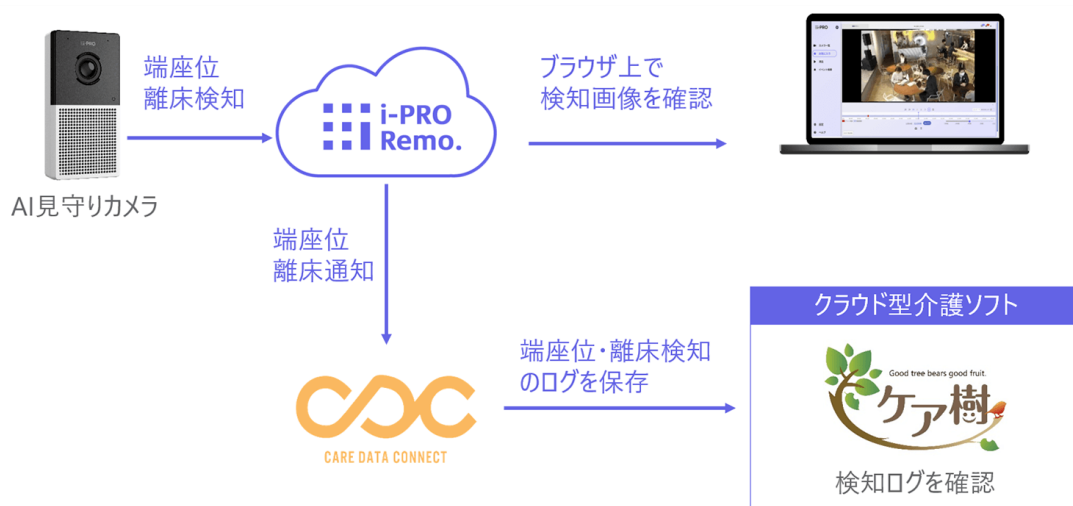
i-PRO

端座位
離床検知

AI見守りカメラ

i-PRO
Remo.

ブラウザ上で
検知画像を確認

i-PRO

端座位
離床通知

CARE DATA CONNECT

端座位・離床検知
のログを保存

クラウド型介護ソフト

Good tree bears good fruit.
ケア樹

検知ログを確認